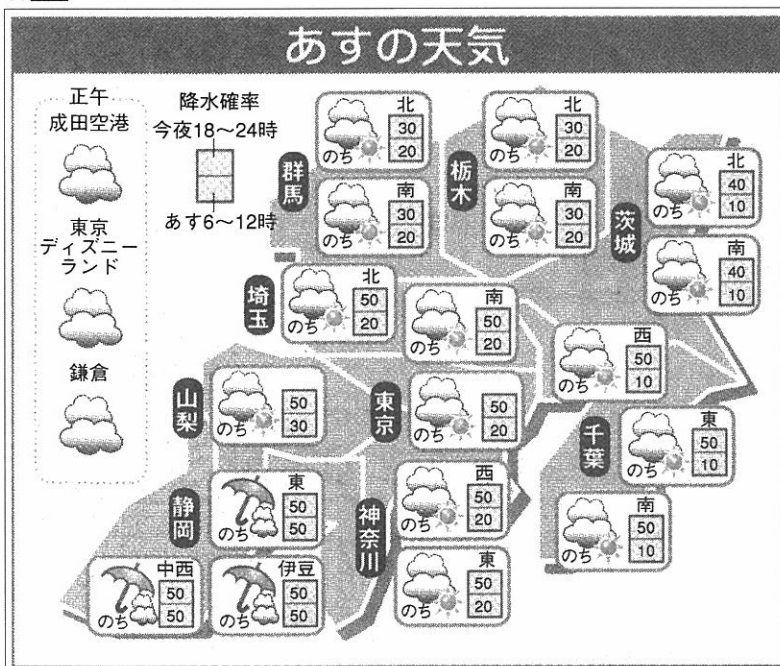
あすの天気

正午
成田空港

東京
ディズニーランド

鎌倉

降水確率
今夜18～24時
あす6～12時

群馬
北 のち 30 20
南 のち 30 20

栃木
北 のち 30 20
南 のち 30 20

茨城
北 のち 40 10
南 のち 40 10

埼玉
北 のち 50 20
南 のち 50 20

西 のち 50 10

山梨
のち 50 30

東京
のち 50 20

千葉
東 のち 50 10
南 のち 50 10

静岡
東 のち 50 50
中西 のち 50 50
伊豆 のち 50 50

神奈川
西 のち 50 20
東 のち 50 20